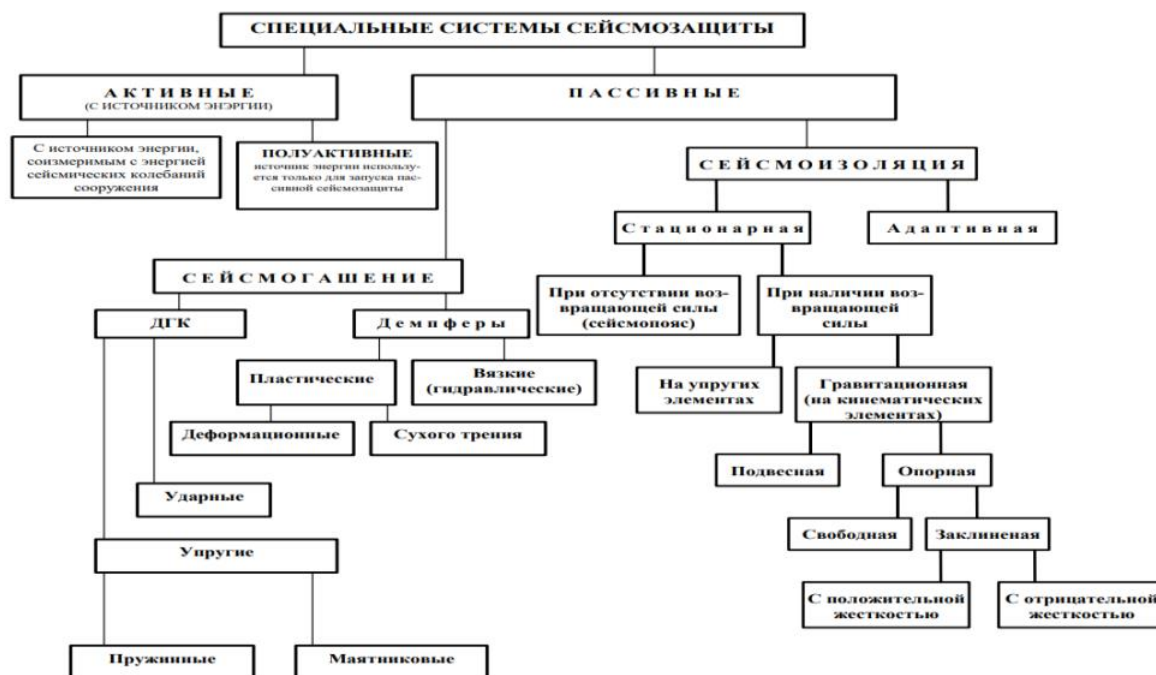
СПЕЦИАЛЬНЫЕ СИСТЕМЫ СЕЙСМОЗАЩИТЫ

АКТИВНЫЕ
(С ИСТОЧНИКОМ ЭНЭРГИИ)

ПАССИВНЫЕ

С источником энергии, соизмеримым с энергией сейсмических колебаний сооружения

ПОЛУАКТИВНЫЕ
источник энергии используется только для запуска пассивной сейсмозащиты

СЕЙСМОИЗОЛЯЦИЯ

Стационарная

Адаптивная

СЕЙСМОГАШЕНИЕ

При отсутствии возвращающей силы (сейсмопояс)

При наличии возвращающей силы

ДГК

Демпферы

Пластические

Вязкие (гидравлические)

На упругих элементах

Гравитационная (на кинематических элементах)

Деформационные

Сухого трения

Подвесная

Опорная

Ударные

Свободная

Заклиненая

Упругие

С положительной жесткостью

С отрицательной жесткостью

Пружинные

Маятниковые